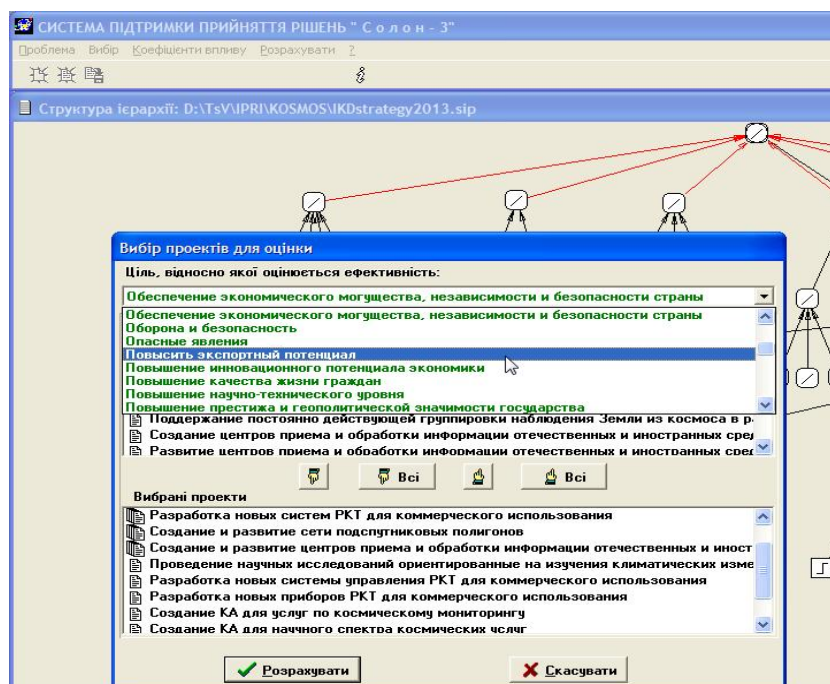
СИСТЕМА ПІДТРИМКИ ПРИЙНЯТТЯ РІШЕНЬ " С о л о н - 3"

Проблема Вибір Коефіцієнти впливу Розрахувати ?

Структура ієрархії: D:\TsV\IPRI\KOSMOS\IKDstrategy2013.sip

Вибір проектів для оцінки

Ціль, відносно якої оцінюється ефективність:

Обеспечение экономического могущества, независимости и безопасности страны

Обеспечение экономического могущества, независимости и безопасности страны
Оборона и безопасность
Опасные явления
Повысить экспортный потенциал
Повышение инновационного потенциала экономики
Повышение качества жизни граждан
Повышение научно-технического уровня
Повышение престижа и геополитической значимости государства

Поддержание постоянно действующей группировки наблюдения Земли из космоса в р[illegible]
Создание центров приема и обработки информации отечественных и иностранных сре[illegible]
Развитие центров приема и обработки информации отечественных и иностранных сре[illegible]

Всі
Всі

Вибрані проекти

Разработка новых систем РКТ для коммерческого использования
Создание и развитие сети подспутниковых полигонов
Создание и развитие центров приема и обработки информации отечественных и иност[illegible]
Проведение научных исследований ориентированные на изучения климатических изме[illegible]
Разработка новых системы управления РКТ для коммерческого использования
Разработка новых приборов РКТ для коммерческого использования
Создание КА для услуг по космическому мониторингу
Создание КА для научного спектра космических услуг

Розрахувати
Скасувати